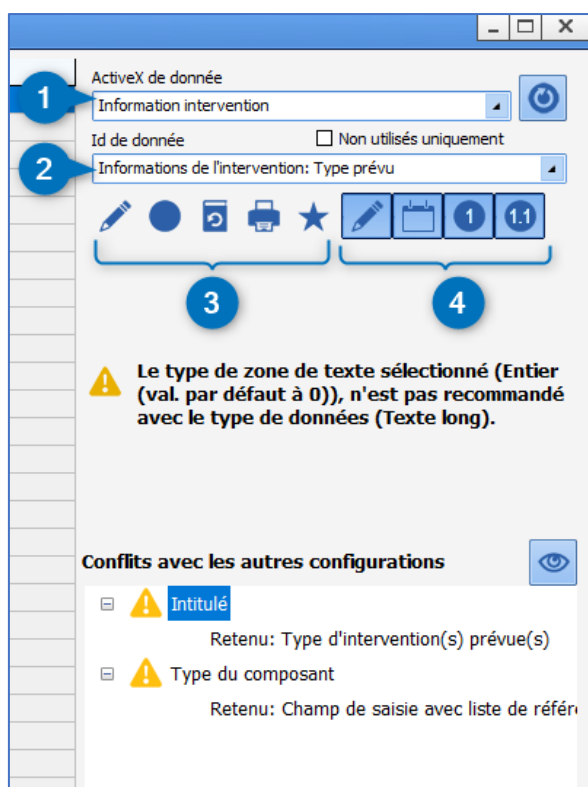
ActiveX de donnée

1

Information intervention

Id de donnée

Non utilisés uniquement

2

Informations de l'intervention: Type prévu

1

1.1

3

4

Le type de zone de texte sélectionné (Entier (val. par défaut à 0)), n'est pas recommandé avec le type de données (Texte long).

Conflits avec les autres configurations

Intitulé

Retenu: Type d'intervention(s) prévue(s)

Type du composant

Retenu: Champ de saisie avec liste de référ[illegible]